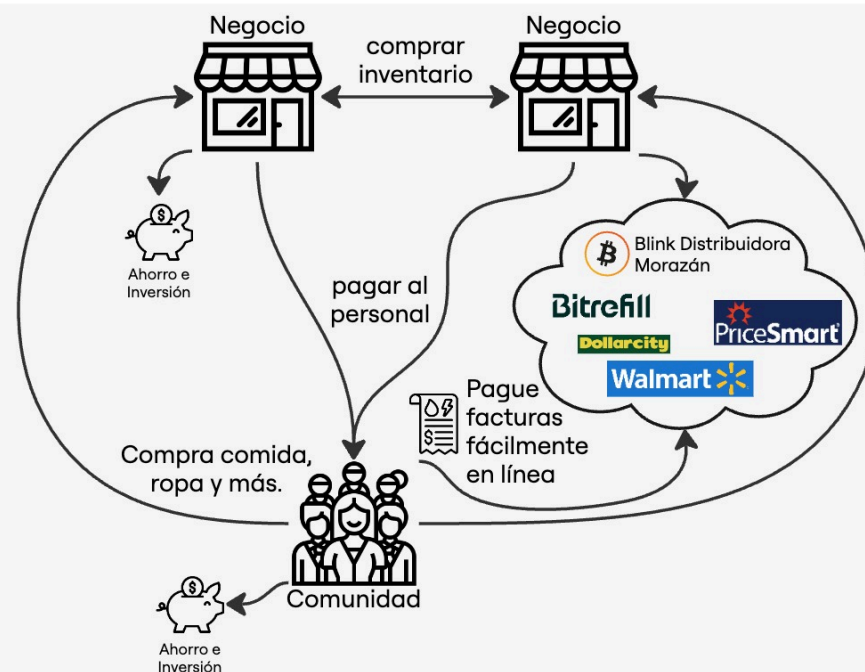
Negocio

comprar inventario

Negocio

Ahorro e Inversión

pagar al personal

Blink Distribuidora Morazán

Bitrefill

PriceSmart

Dollarcity

Walmart

Pague facturas fácilmente en línea

Compra comida, ropa y más.

Comunidad

Ahorro e Inversión